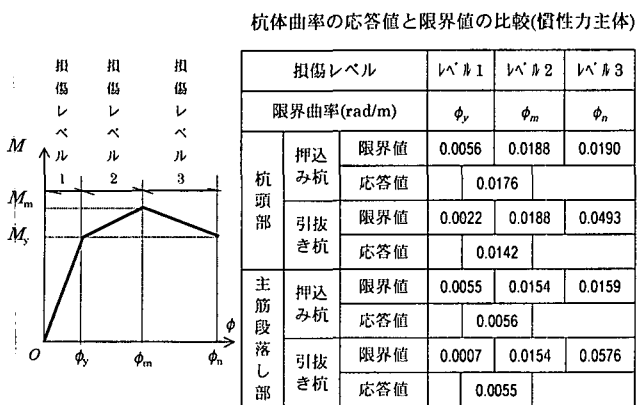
杭体曲率の応答値と限界値の比較(慣性力主体)

損傷レベル 1
損傷レベル 2
損傷レベル 3

$M$
$M_m$
$M_y$
$\phi$
$O$
$\phi_y$
$\phi_m$
$\phi_n$

| 損傷レベル | | | レベル1 | レベル2 | レベル3 |
|---|---|---|---|---|---|
| 限界曲率(rad/m) | | | $\phi_y$ | $\phi_m$ | $\phi_n$ |
| 杭頭部 | 押込み杭 | 限界値 | 0.0056 | 0.0188 | 0.0190 |
| | | 応答値 | 0.0176 | | |
| | 引抜き杭 | 限界値 | 0.0022 | 0.0188 | 0.0493 |
| | | 応答値 | 0.0142 | | |
| 主筋段落し部 | 押込み杭 | 限界値 | 0.0055 | 0.0154 | 0.0159 |
| | | 応答値 | 0.0056 | | |
| | 引抜き杭 | 限界値 | 0.0007 | 0.0154 | 0.0576 |
| | | 応答値 | 0.0055 | | |